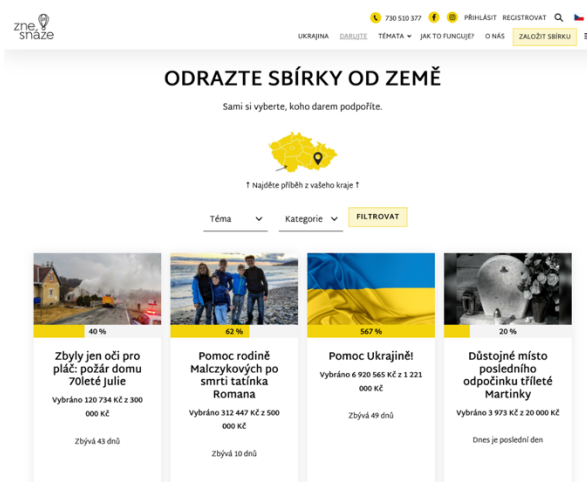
zne snaže

730 510 377 PŘIHLÁSIT REGISTROVAT

UKRAJINA DARUJTE TÉMATA JAK TO FUNGUJE? O NÁS ZALOŽIT SBÍRKU

ODRAZTE SBÍRKY OD ZEMĚ

Sami si vyberte, koho darem podpoříte.

↑ Najděte příběh z vašeho kraje ↑

Téma Kategorie FILTROVAT

40 %

Zbyly jen oči pro pláč: požár domu 70leté Julie

Vybráno 120 734 Kč z 300 000 Kč

Zbývá 43 dnů

62 %

Pomoc rodině Malczykových po smrti tatínka Romana

Vybráno 312 447 Kč z 500 000 Kč

Zbývá 10 dnů

567 %

Pomoc Ukrajině!

Vybráno 6 920 565 Kč z 1 221 000 Kč

Zbývá 49 dnů

20 %

Důstojné místo posledního odpočinku tříleté Martinky

Vybráno 3 973 Kč z 20 000 Kč

Dnes je poslední den